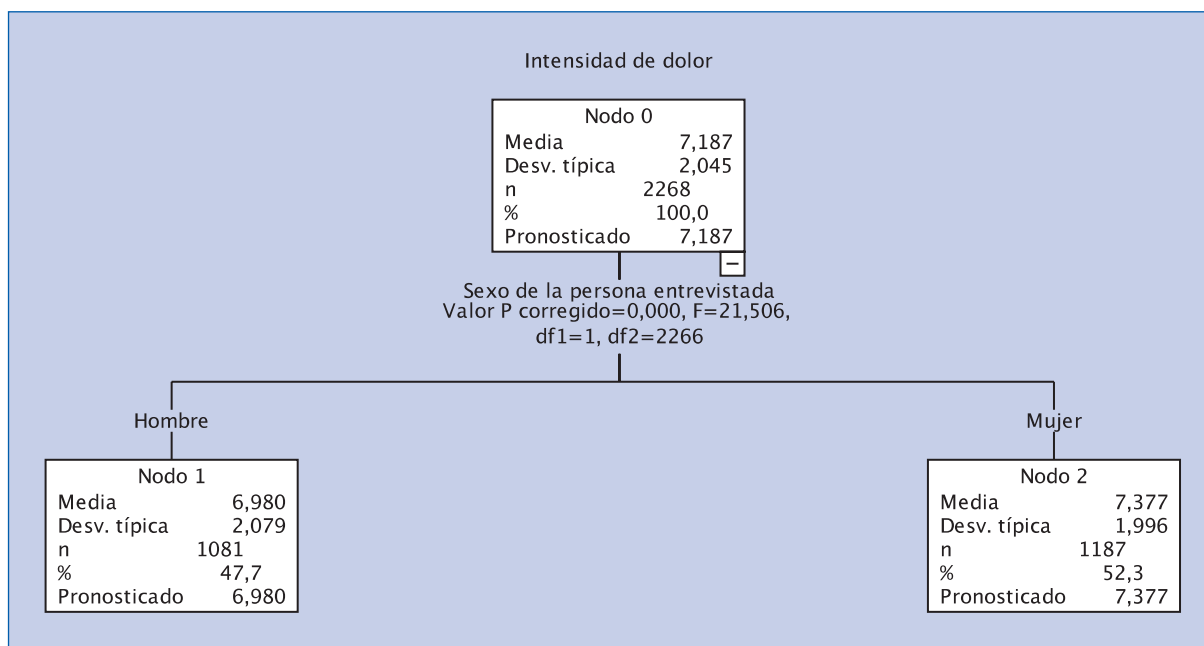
Intensidad de dolor

| Nodo 0 | |
|---|---|
| Media | 7,187 |
| Desv. típica | 2,045 |
| n | 2268 |
| % | 100,0 |
| Pronosticado | 7,187 |

−

Sexo de la persona entrevistada
Valor P corregido=0,000, F=21,506, df1=1, df2=2266

Hombre

| Nodo 1 | |
|---|---|
| Media | 6,980 |
| Desv. típica | 2,079 |
| n | 1081 |
| % | 47,7 |
| Pronosticado | 6,980 |

Mujer

| Nodo 2 | |
|---|---|
| Media | 7,377 |
| Desv. típica | 1,996 |
| n | 1187 |
| % | 52,3 |
| Pronosticado | 7,377 |